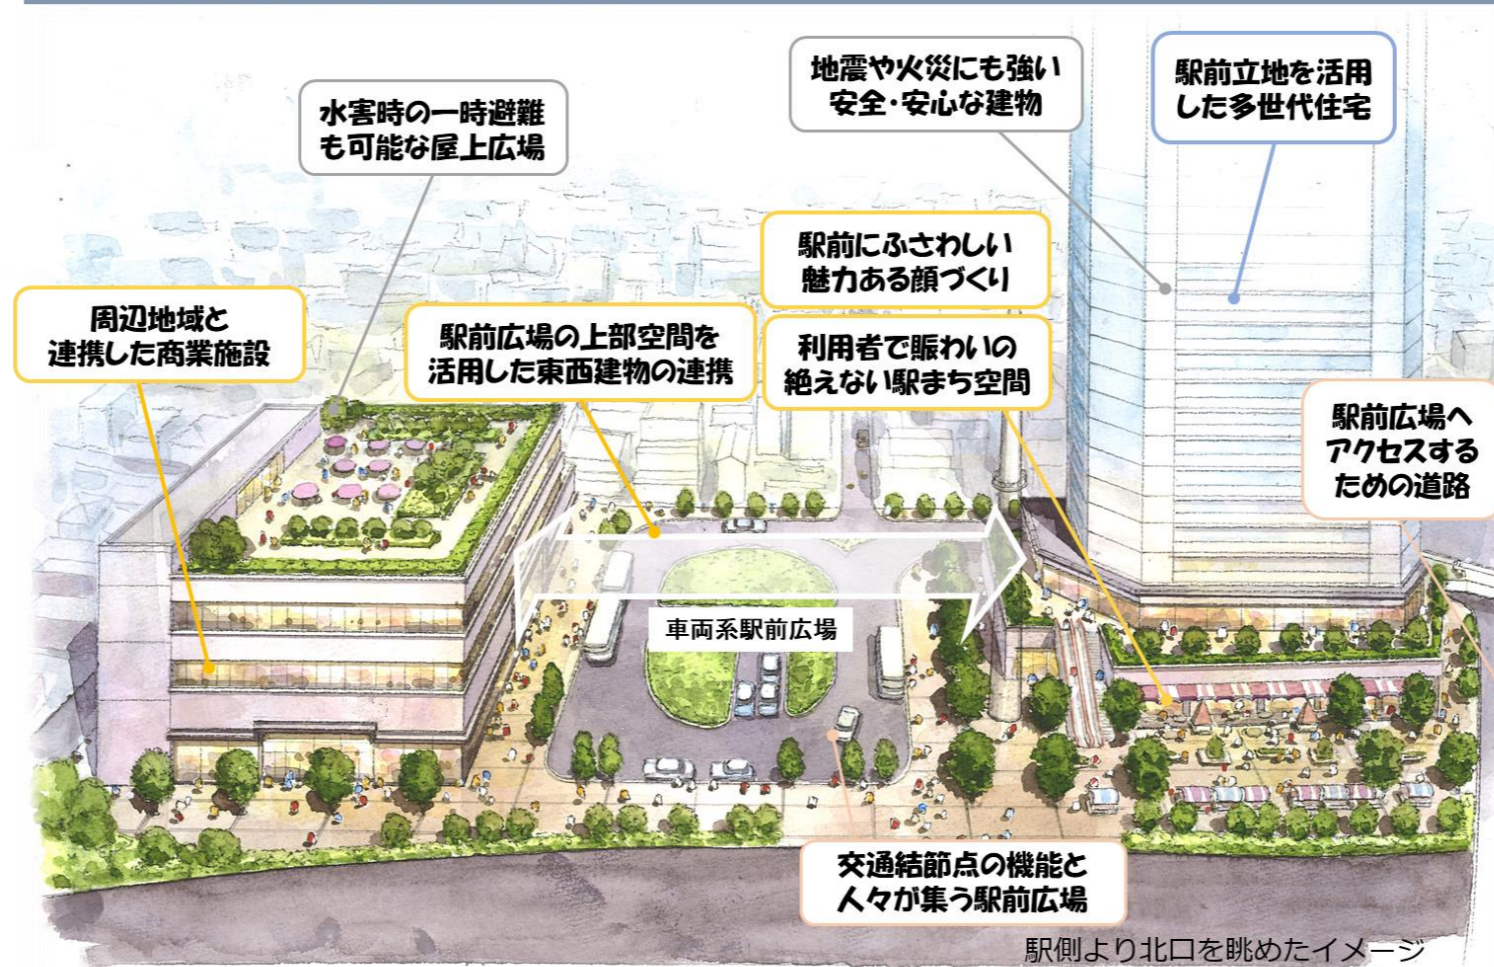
地震や火災にも強い
安全・安心な建物

駅前立地を活用
した多世代住宅

水害時の一時避難
も可能な屋上広場

駅前にふさわしい
魅力ある顔づくり

周辺地域と
連携した商業施設

駅前広場の上部空間を
活用した東西建物の連携

利用者で賑わいの
絶えない駅まち空間

駅前広場へ
アクセスする
ための道路

車両系駅前広場

交通結節点の機能と
人々が集う駅前広場

駅側より北口を眺めたイメージ